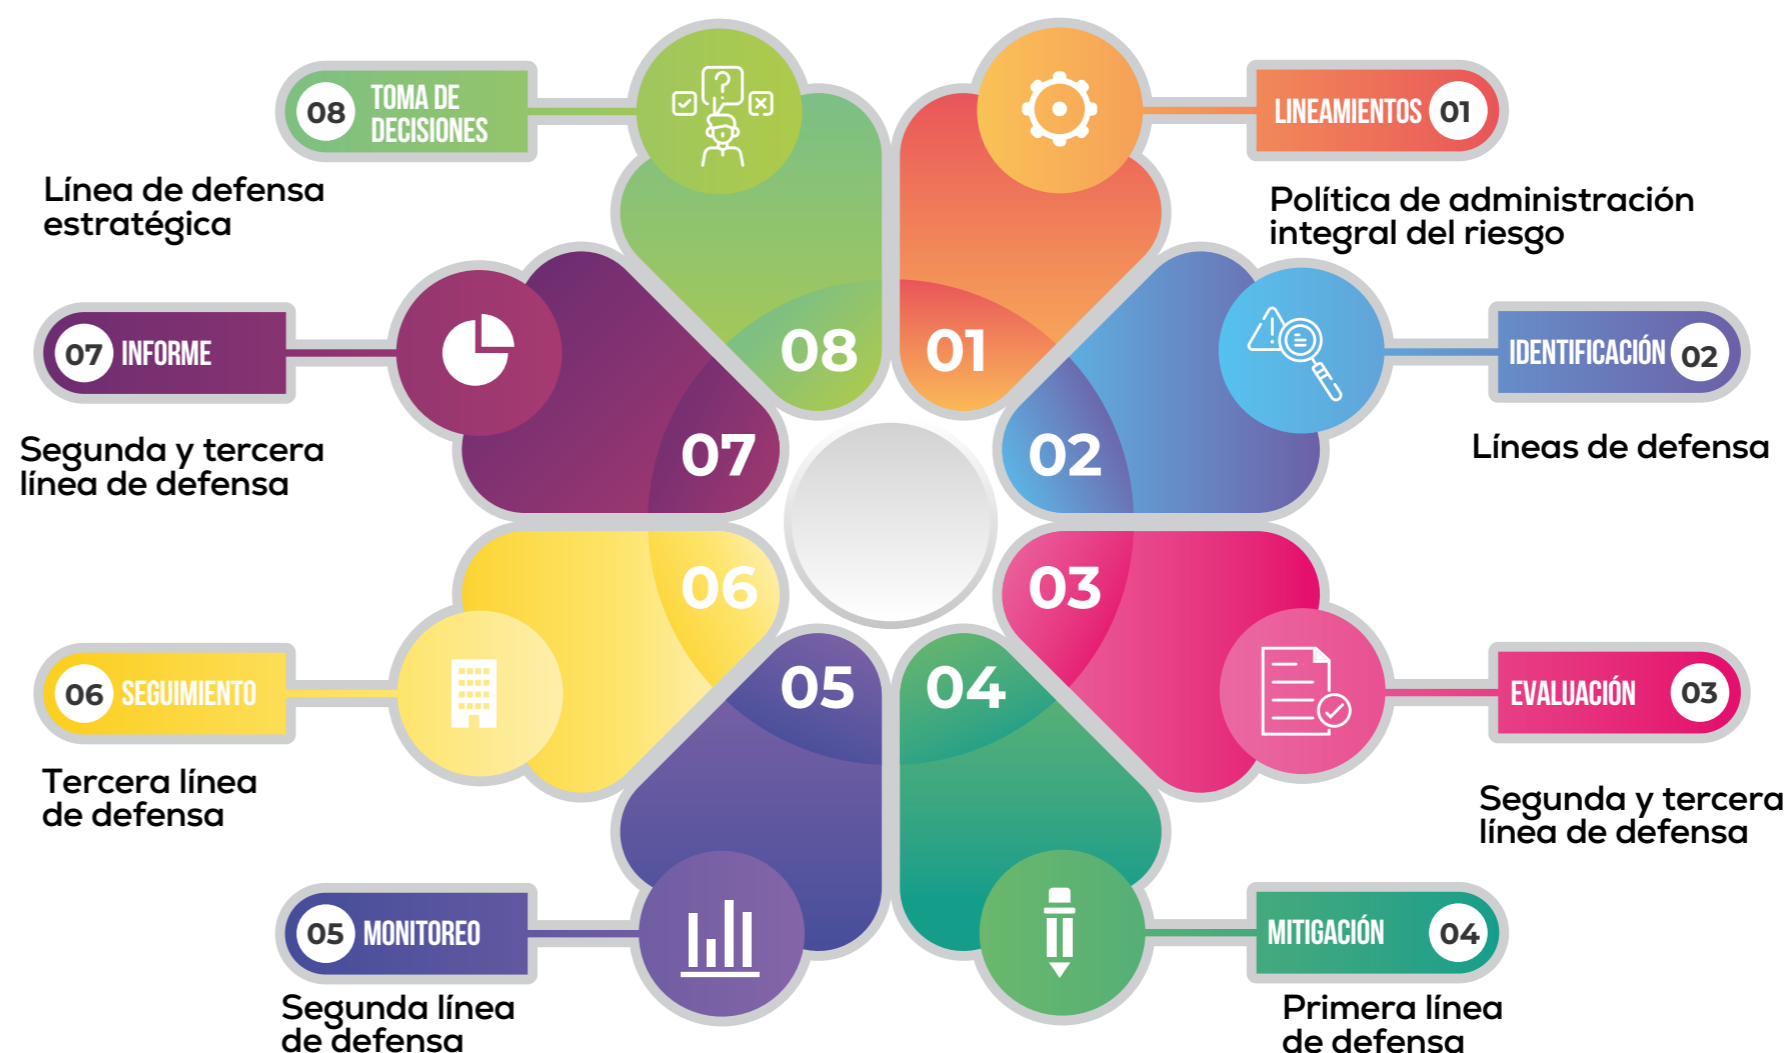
08 TOMA DE DECISIONES

Línea de defensa estratégica

LINEAMIENTOS 01

Política de administración integral del riesgo

07 INFORME

Segunda y tercera línea de defensa

IDENTIFICACIÓN 02

Líneas de defensa

08
01
07
02
06
03
05
04

06 SEGUIMIENTO

Tercera línea de defensa

EVALUACIÓN 03

Segunda y tercera línea de defensa

05 MONITOREO

Segunda línea de defensa

MITIGACIÓN 04

Primera línea de defensa